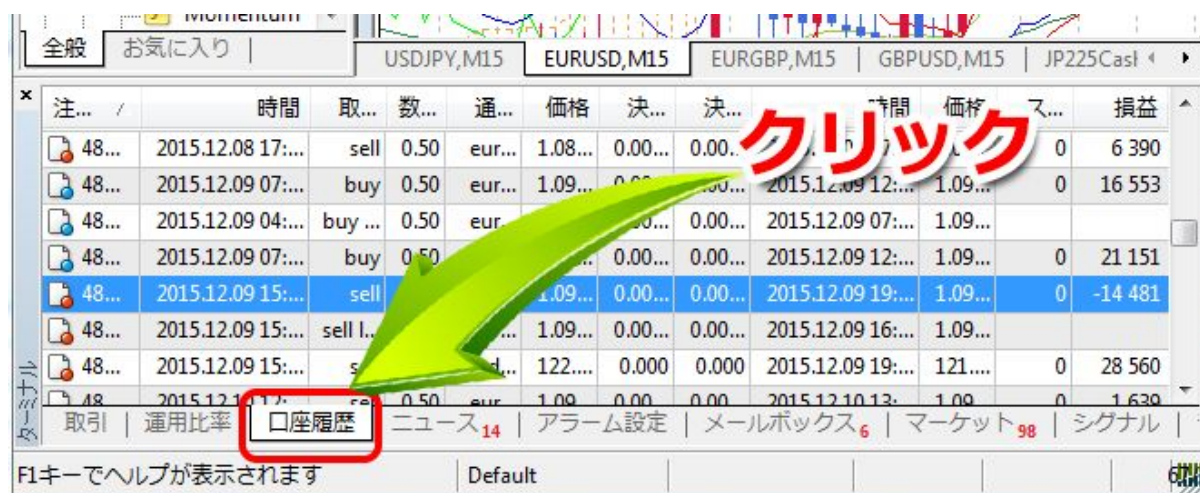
Momentum

全般 | お気に入り

USDJPY,M15 | EURUSD,M15 | EURGBP,M15 | GBPUSD,M15 | JP225Cash

クリック

| 注... | 時間 | 取... | 数... | 通... | 価格 | 決... | 決... | 時間 | 価格 | ス... | 損益 |
|---|---|---|---|---|---|---|---|---|---|---|---|
| 48... | 2015.12.08 17:... | sell | 0.50 | eur... | 1.08... | 0.00... | 0.00... | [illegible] | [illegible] | 0 | 6 390 |
| 48... | 2015.12.09 07:... | buy | 0.50 | eur... | 1.09... | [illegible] | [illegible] | 2015.12.09 12:... | 1.09... | 0 | 16 553 |
| 48... | 2015.12.09 04:... | buy ... | 0.50 | eur... | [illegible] | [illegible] | 0.00... | 2015.12.09 07:... | 1.09... | | |
| 48... | 2015.12.09 07:... | buy | 0.50 | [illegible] | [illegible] | 0.00... | 0.00... | 2015.12.09 12:... | 1.09... | 0 | 21 151 |
| 48... | 2015.12.09 15:... | sell | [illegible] | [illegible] | 1.09... | 0.00... | 0.00... | 2015.12.09 19:... | 1.09... | 0 | -14 481 |
| 48... | 2015.12.09 15:... | sell l... | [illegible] | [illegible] | 1.09... | 0.00... | 0.00... | 2015.12.09 16:... | 1.09... | | |
| 48... | 2015.12.09 15:... | s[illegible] | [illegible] | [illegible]d... | 122... | 0.000 | 0.000 | 2015.12.09 19:... | 121... | 0 | 28 560 |
| 48 | 2015.12.1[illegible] | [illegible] | 0.50 | eur | 1.09 | 0.00 | 0.00 | 2015.12.10 13: | 1.09 | | 1 639 |

ターミナル

取引 | 運用比率 | 口座履歴 | ニュース14 | アラーム設定 | メールボックス6 | マーケット98 | シグナル

F1キーでヘルプが表示されます | Default